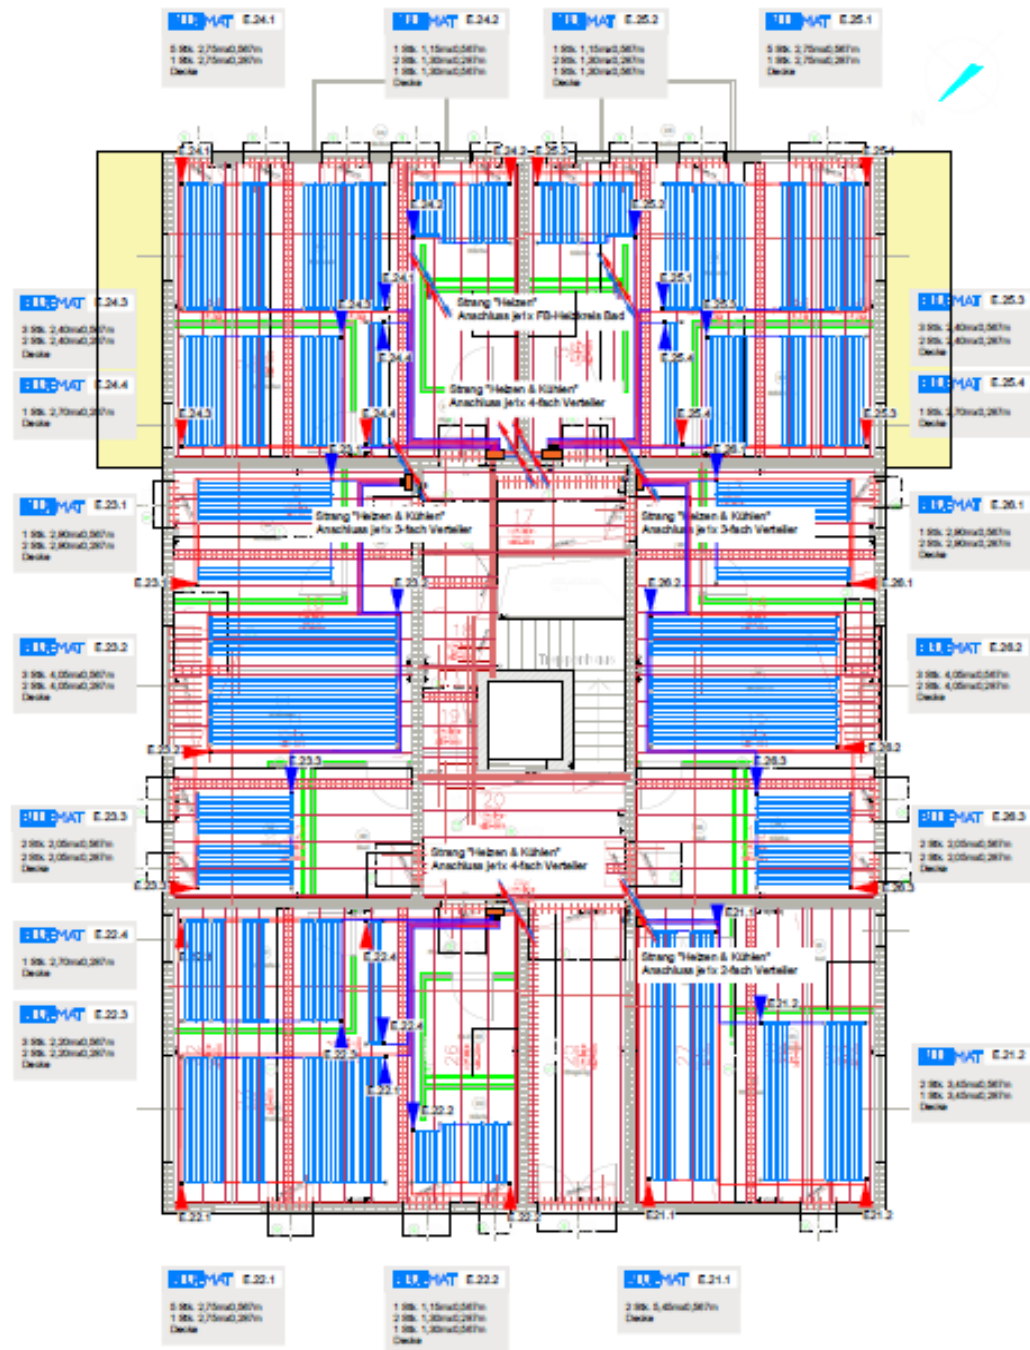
MAT E.24.1
5 Stk. 2,75mx0,567m
1 Stk. 2,75mx0,267m
Decke

MAT E.24.2
1 Stk. 1,15mx0,567m
2 Stk. 1,30mx0,267m
1 Stk. 1,30mx0,567m
Decke

MAT E.25.2
1 Stk. 1,15mx0,567m
2 Stk. 1,30mx0,267m
1 Stk. 1,30mx0,567m
Decke

MAT E.25.1
5 Stk. 2,75mx0,567m
1 Stk. 2,75mx0,267m
Decke

E.24.1 E.24.2 E.25.2 E.25.4 E.24.2 E.25.2 E.24.1 E.25.1 E.24.5 E.25.5 E.24.4 E.25.4 E.24.3 E.24.4 E.25.4 E.25.3 E.23.1 E.26.1

Strang "Heizen"
Anschluss je 1x FB-Heizkreis Bad

Strang "Heizen & Kühlen"
Anschluss je 1x 4-fach Verteiler

MAT E.24.3
3 Stk. 2,40mx0,567m
2 Stk. 2,40mx0,267m
Decke

MAT E.24.4
1 Stk. 2,70mx0,267m
Decke

MAT E.25.3
3 Stk. 2,40mx0,567m
2 Stk. 2,40mx0,267m
Decke

MAT E.25.4
1 Stk. 2,70mx0,267m
Decke

Strang "Heizen & Kühlen"
Anschluss je 1x 3-fach Verteiler

Strang "Heizen & Kühlen"
Anschluss je 1x 3-fach Verteiler

MAT E.23.1
1 Stk. 2,90mx0,567m
2 Stk. 2,90mx0,267m
Decke

MAT E.26.1
1 Stk. 2,90mx0,567m
2 Stk. 2,90mx0,267m
Decke

E.23.1 E.23.2 E.26.2 E.26.1

MAT E.23.2
3 Stk. 4,05mx0,567m
2 Stk. 4,05mx0,267m
Decke

MAT E.26.2
3 Stk. 4,05mx0,567m
2 Stk. 4,05mx0,267m
Decke

Treppenhaus

E.23.2 E.26.2 E.23.3 E.26.3

MAT E.23.3
2 Stk. 2,05mx0,567m
2 Stk. 2,05mx0,267m
Decke

MAT E.26.3
2 Stk. 2,05mx0,567m
2 Stk. 2,05mx0,267m
Decke

Strang "Heizen & Kühlen"
Anschluss je 1x 4-fach Verteiler

E.23.3 E.26.3 E.21.1

Strang "Heizen & Kühlen"
Anschluss je 1x 2-fach Verteiler

MAT E.22.4
1 Stk. 2,70mx0,267m
Decke

MAT E.22.3
3 Stk. 2,20mx0,567m
2 Stk. 2,20mx0,267m
Decke

MAT E.21.2
2 Stk. 3,45mx0,567m
1 Stk. 3,45mx0,267m
Decke

E.22.4 E.22.4 E.22.3 E.22.1 E.21.2 E.22.2 E.22.1 E.22.2 E.21.1 E.21.2

MAT E.22.1
5 Stk. 2,75mx0,567m
1 Stk. 2,75mx0,267m
Decke

MAT E.22.2
1 Stk. 1,15mx0,567m
2 Stk. 1,30mx0,267m
1 Stk. 1,30mx0,567m
Decke

MAT E.21.1
2 Stk. 5,45mx0,567m
Decke